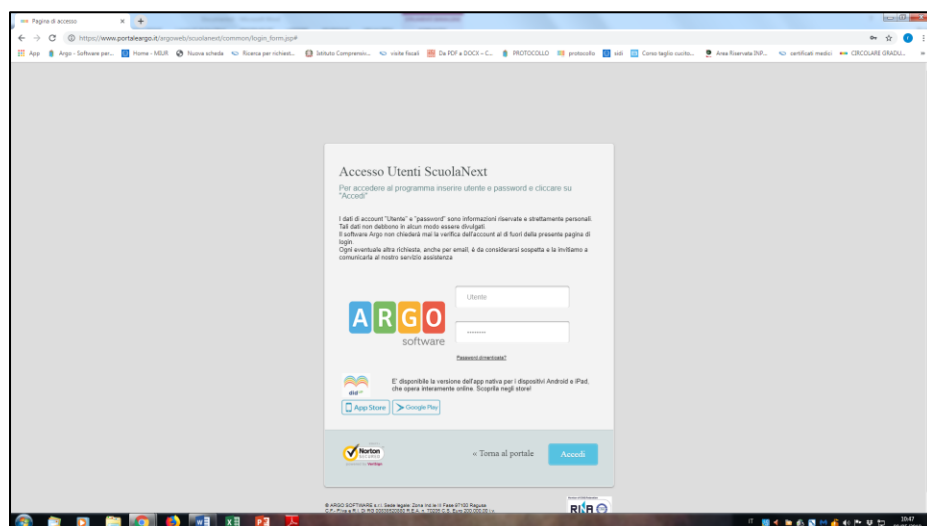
Pagina di accesso ×

https://www.portaleargo.it/argoweb/scuolanext/common/login_form.jsp#

App Argo - Software per... Home - MIUR Nuova scheda Ricerca per richiest... Istituto Comprensio... visite fiscali Da PDF a DOCX – C... PROTOCOLLO protocollo sidi Corso taglio cucito... Area Riservata INP... certificati medici CIRCOLARE GRADU...

Accesso Utenti ScuolaNext

Per accedere al programma inserire utente e password e cliccare su "Accedi"

I dati di account "Utente" e "password" sono informazioni riservate e strettamente personali. Tali dati non debbono in alcun modo essere divulgati.
Il software Argo non chiederà mai la verifica dell'account al di fuori della presente pagina di login.
Ogni eventuale altra richiesta, anche per email, è da considerarsi sospetta e la invitiamo a comunicarla al nostro servizio assistenza

ARGO
software

Utente

••••••••

Password dimenticata?

didUP

E' disponibile la versione dell'app nativa per i dispositivi Android e iPad, che opera interamente online. Scoprila negli store!

App Store Google Play

Norton SECURED powered by Verisign

« Torna al portale

Accedi

© ARGO SOFTWARE s.r.l. Sede legale: Zona Ind.le III Fase 97100 Ragusa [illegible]

RINA

10:47